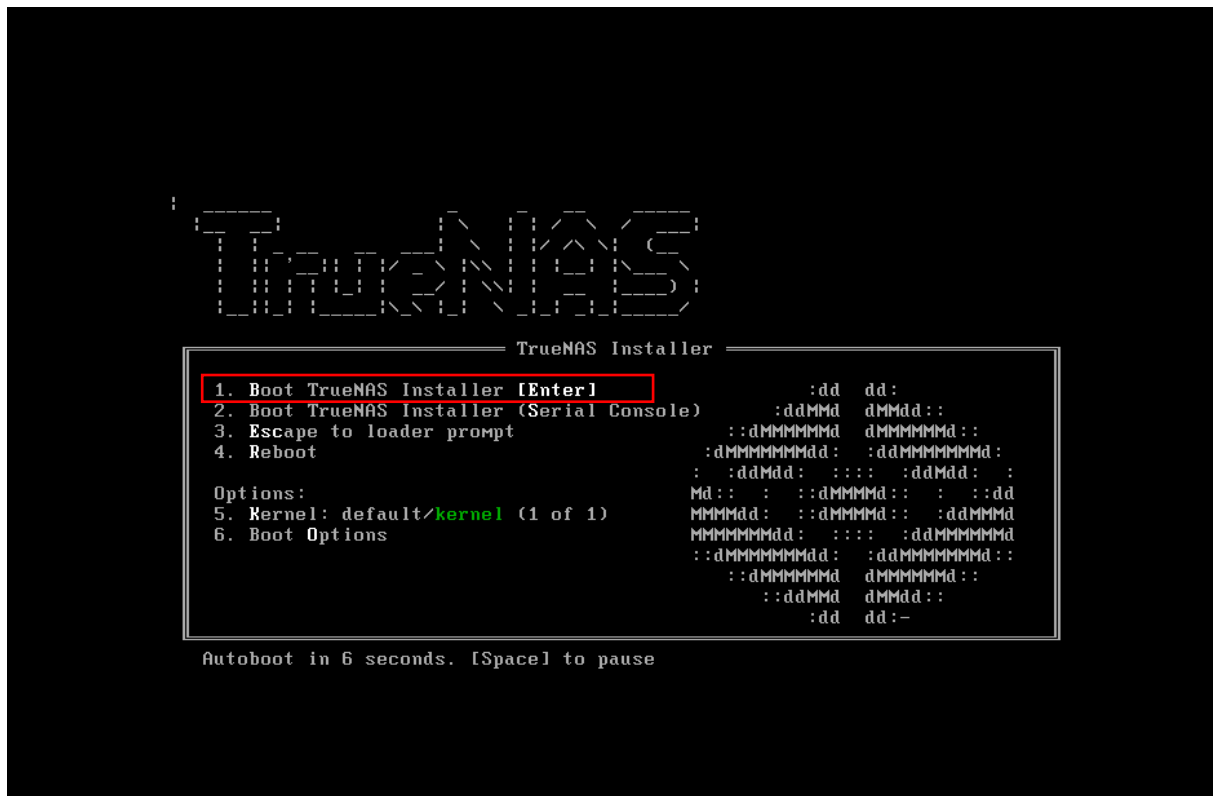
TrueNAS

TrueNAS Installer

1. Boot TrueNAS Installer [Enter]
2. Boot TrueNAS Installer (Serial Console)
3. Escape to loader prompt
4. Reboot

Options:
5. Kernel: default/kernel (1 of 1)
6. Boot Options

:dd dd:
:ddMMd dMMdd::
::dMMMMMMd dMMMMMMd::
:dMMMMMMMdd: :ddMMMMMMMd:
: :ddMdd: :::: :ddMdd: :
Md:: : ::dMMMMd:: : ::dd
MMMMdd: ::dMMMMd:: :ddMMMd
MMMMMMMdd: :::: :ddMMMMMMd
::dMMMMMMMdd: :ddMMMMMMMd::
::dMMMMMMd dMMMMMMd::
::ddMMd dMMdd::
:dd dd:-

Autoboot in 6 seconds. [Space] to pause